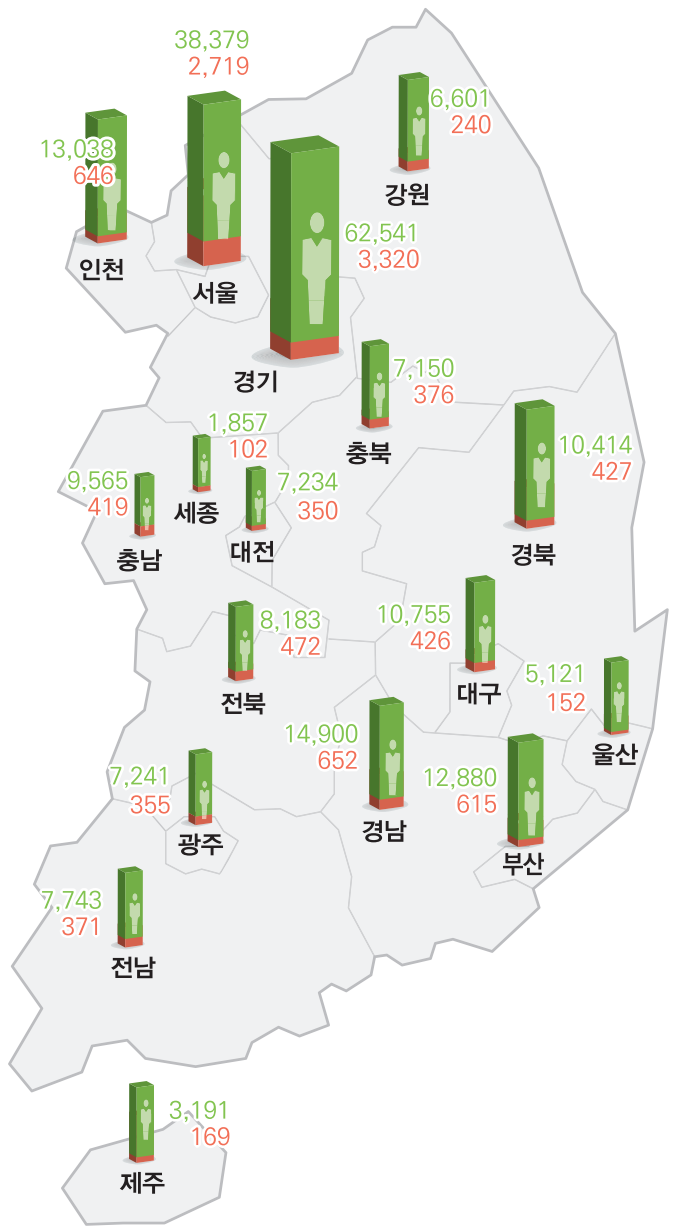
38,379
2,719

13,038
646
인천

서울

6,601
240
강원

62,541
3,320
경기

7,150
376
충북

1,857
102
세종

10,414
427
경북

9,565
419
충남

7,234
350
대전

8,183
472
전북

10,755
426
대구

5,121
152
울산

14,900
652
경남

12,880
615
부산

7,241
355
광주

7,743
371
전남

3,191
169
제주